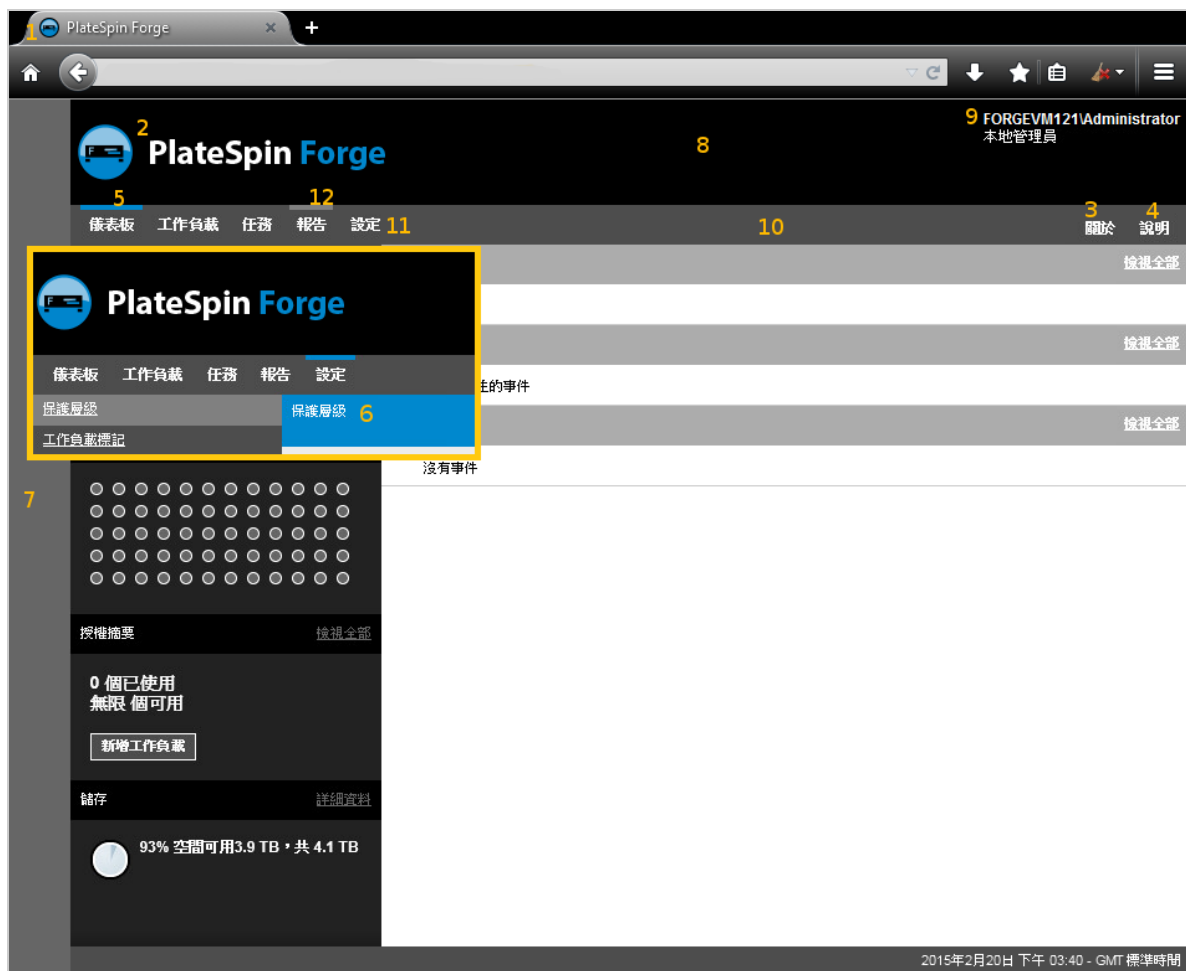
1 PlateSpin Forge ×

2 PlateSpin Forge

8

9 FORGEVM121\Administrator
本地管理員

5 12
儀表板 工作負載 任務 報告 設定 11

10

3 關於 4 說明

檢視全部

檢視全部

PlateSpin Forge

儀表板 工作負載 任務 報告 設定

保護層級
工作負載標記

保護層級 6

生的事件

檢視全部

沒有事件

7

授權摘要 檢視全部

0 個已使用
無限 個可用

新增工作負載

儲存 詳細資料

93% 空間可用3.9 TB，共 4.1 TB

2015年2月20日 下午 03:40 - GMT 標準時間